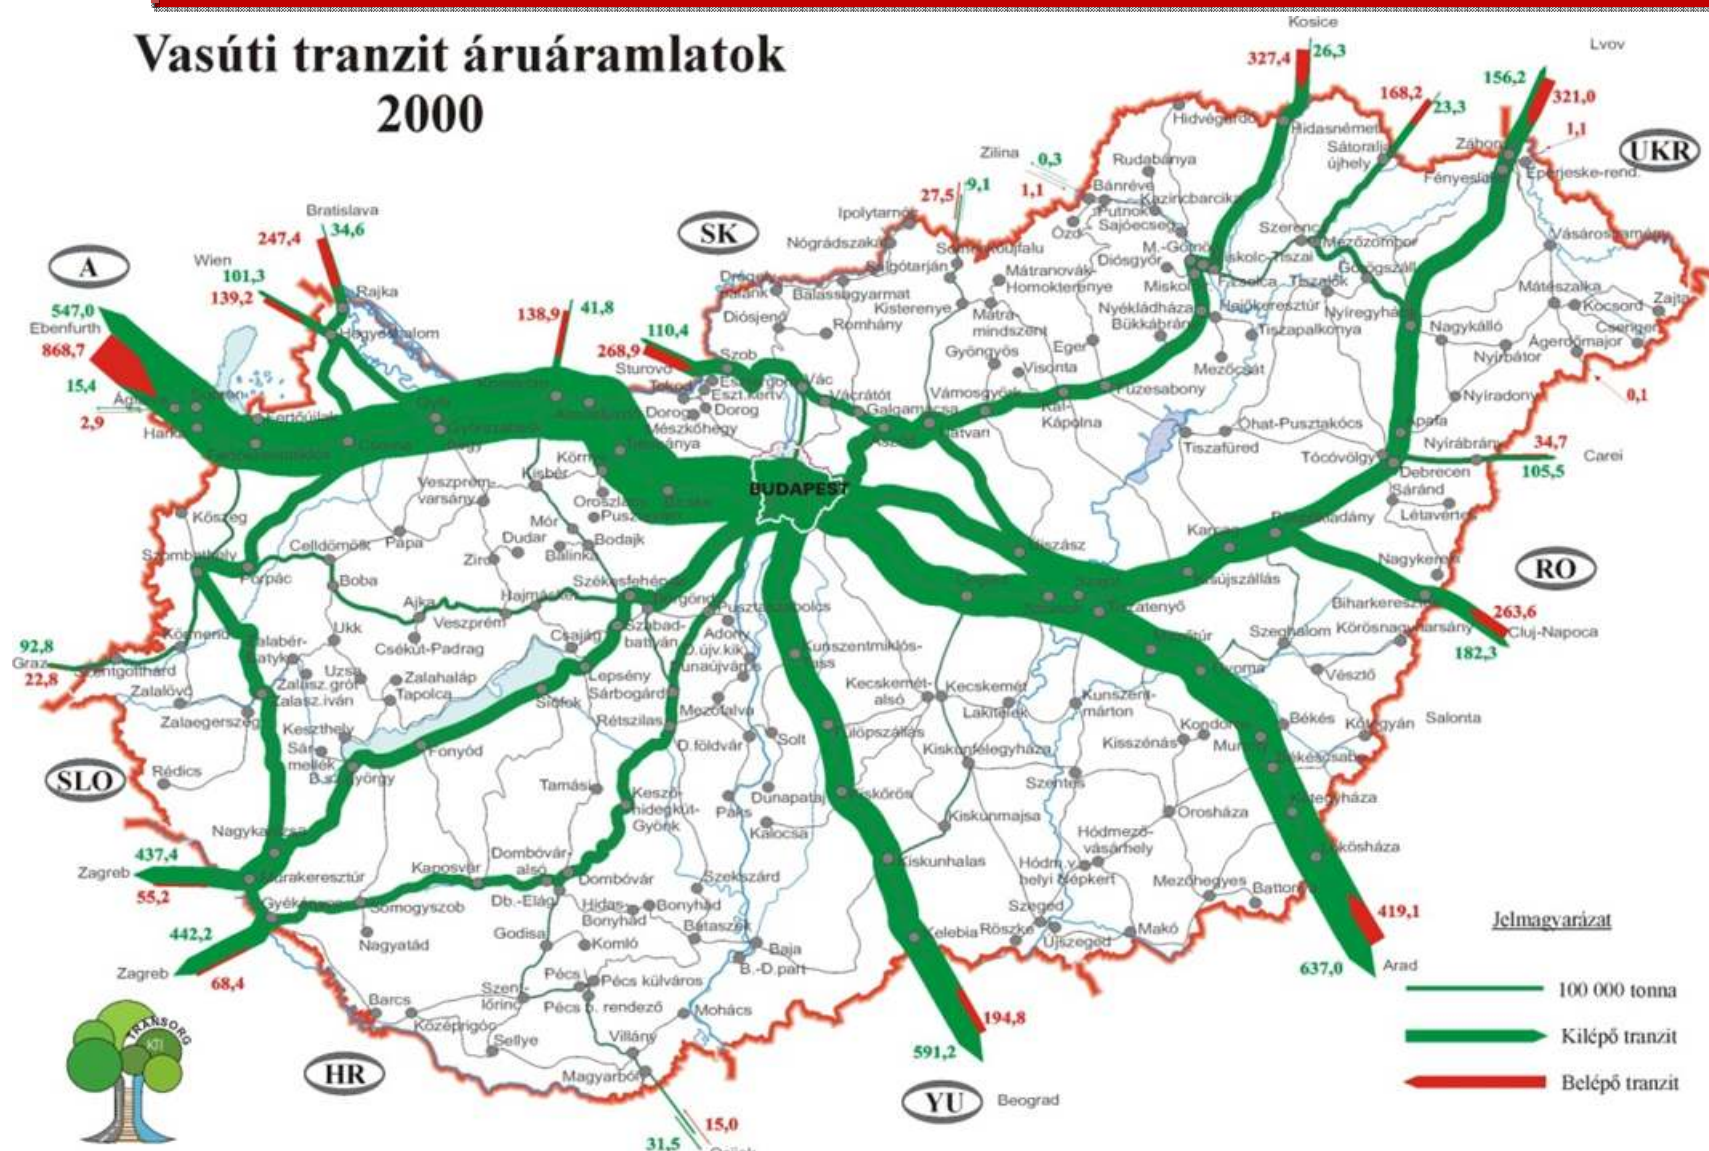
Vasúti tranzit áruáramlatok
2000

Kosice
327,4 26,3
Lvov
156,2 321,0
168,2 23,3
1,1
UKR
Zilina 0,3
27,5 9,1
1,1
Bratislava
247,4 34,6
SK
A
Wien
101,3
139,2
547,0
Ebenfurth
868,7
15,4
2,9
138,9 41,8
110,4
268,9
BUDAPEST
34,7
105,5
Carei
0,1
RO
263,6
Cluj-Napoca
182,3
92,8
Graz
22,8
SLO
437,4
Zagreb
55,2
442,2
Zagreb
68,4
HR
YU
Beograd
591,2
194,8
637,0
419,1
Arad
15,0
31,5
Salonta

Hidvégardó, Hidasnémeti, Sátoraljaújhely, Záhony, Eperjeske-rend., Fényeslitke, Rudabánya, Bánréve, Putnok, Kazincbarcika, Ózd, Sajóecseg, Szerencs, Mezőzombor, Vásárosnamény, Ipolytarnóc, Nógrádszakál, Salgótarján, Somoskőújfalu, M.-Gömör, Diósgyőr, Miskolc, Miskolc-Tiszai, Tiszalök, Görögszállás, Mátészalka, Kocsord, Zajta, Csenger, Drégely-palánk, Balassagyarmat, Mátranovák, Homokterenye, Kisterenye, Mátramindszent, Nyékládháza, Bükkábrány, Hajdúkeresztúr, Nyíregyháza, Nagykálló, Ágerdőmajor, Nyírbátor, Nyíradony, Diósjenő, Romhány, Gyöngyös, Eger, Visonta, Mezőcsát, Tiszapalkonya, Szob, Sturovo, Tokod, Esztergom, Eszt.-kert., Vác, Vácrátót, Galgamácsa, Hatvan, Vámosgyörk, Kál-Kápolna, Füzesabony, Ohat-Pusztakócs, Tiszafüred, Nyírábrány, Debrecen, Sáránd, Létavértes, Tócóvölgy, Püspökladány, Dorog, Mészkőhegy, Tatabánya, Komárom, Almásfüzitő, Ágyagfalva, Hegyeshalom, Rajka, Hanság, Csorna, Győr, Győrszentiván, Kisbér, Veszprémvarsány, Oroszlány, Pusztavám, Bicske, Mór, Dudar, Bodajk, Zirc, Balinka, Kőszeg, Szombathely, Celldömölk, Papa, Porpác, Boba, Ajka, Veszprém, Hajmáskér, Székesfehérvár, Ukk, Csékút-Padrag, Csajág, Szabadbattyán, Pusztaszabolcs, Adony, D.újv.kik., Dunaújváros, Kiskunlacháza, Kunszentmiklós-Tass, Újszász, Szolnok, Abony, Törökszentmiklós, Kisújszállás, Karcag, Nagykereki, Biharkeresztes, Mezőtúr, Szeghalom, Körösnagyharsány, Gyoma, Vésztő, Körmend, Szentgotthárd, Zalalövő, Zalabér-Batyk, Uzsa, Zalasz.grót, Zalasz.iván, Zalahaláp, Tapolca, Zalaegerszeg, Keszthely, Balatonszentgyörgy, Fonyód, Siófok, Lepsény, Sárbogárd, Rétszilas, Mezőfalva, D.földvár, Solt, Kecskemét-alsó, Kecskemét, Lakitelek, Kunszentmárton, Kondoros, Murony, Békés, Kötegyán, Békéscsaba, Kisszénás, Kiskunfélegyháza, Fülöpszállás, Rédics, Tamási, Keszőhidegkút-Gyönk, Paks, Dunapataj, Kiskőrös, Kalocsa, Szentes, Orosháza, Kétegyháza, Lőkösháza, Kiskunmajsa, Hódmezővásárhely, Hódm.v.helyi Népkert, Mezőhegyes, Battonya, Nagykanizsa, Murakeresztúr, Kaposvár, Dombóvár-alsó, Dombóvár, Szekszárd, Kiskunhalas, Szeged, Gyékényes, Somogyszob, Db.-Elág, Hidas-Bonyhád, Bonyhád, Bátaszék, Kelebia, Röszke, Újszeged, Makó, Nagyatád, Godisa, Komló, Baja, B.-D.part, Barcs, Szentlőrinc, Pécs, Pécs külváros, Pécs b. rendező, Mohács, Középrigóc, Sellye, Villány, Magyarbóly, Osijek

Jelmagyarázat
100 000 tonna
Kilépő tranzit
Belépő tranzit

TRANSORG
KTI